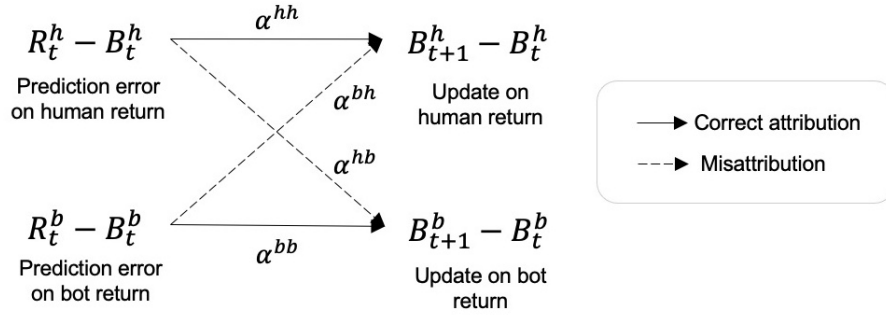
$R_t^h - B_t^h$

Prediction error on human return

$\alpha^{hh}$

$B_{t+1}^h - B_t^h$

Update on human return

$\alpha^{bh}$

$\alpha^{hb}$

$R_t^b - B_t^b$

Prediction error on bot return

$\alpha^{bb}$

$B_{t+1}^b - B_t^b$

Update on bot return

Correct attribution

Misattribution